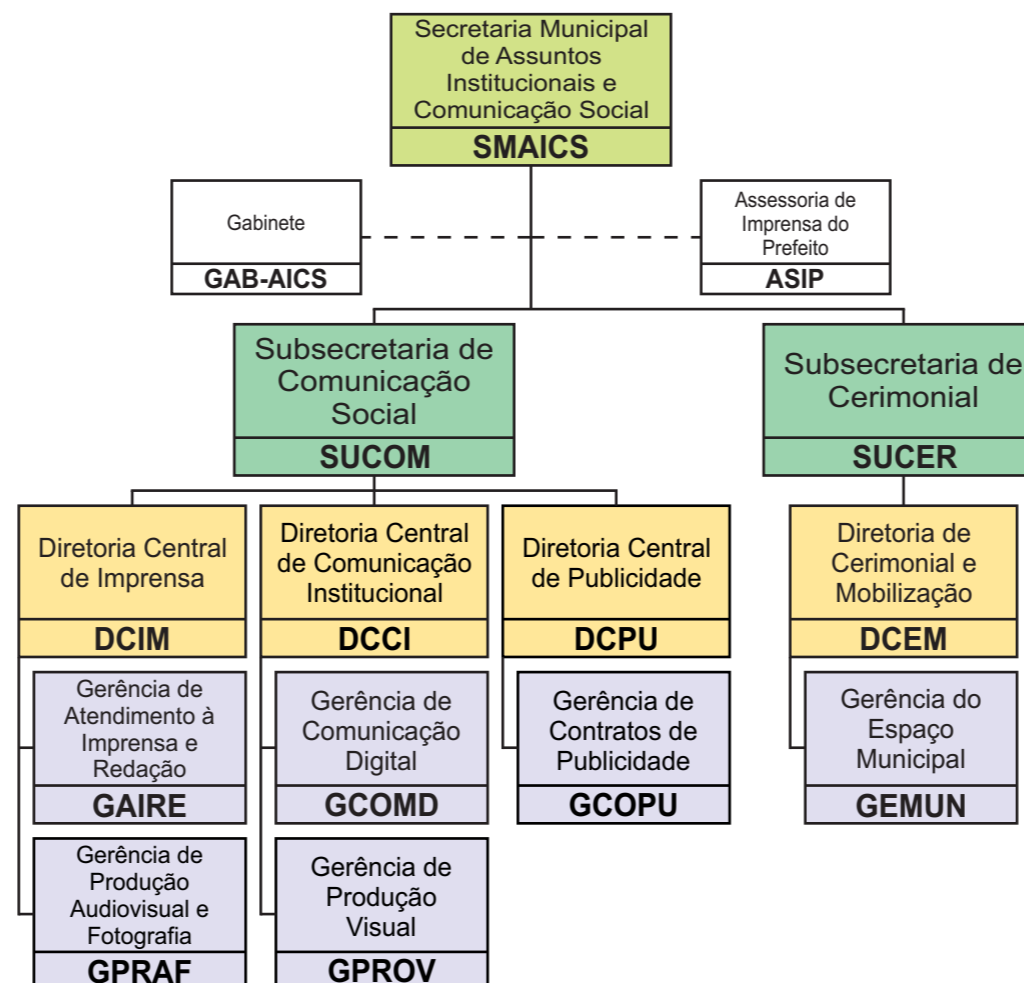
Secretaria Municipal de Assuntos Institucionais e Comunicação Social
SMAICS

Gabinete
GAB-AICS

Assessoria de Imprensa do Prefeito
ASIP

Subsecretaria de Comunicação Social
SUCOM

Subsecretaria de Cerimonial
SUCER

Diretoria Central de Imprensa
DCIM

Diretoria Central de Comunicação Institucional
DCCI

Diretoria Central de Publicidade
DCPU

Diretoria de Cerimonial e Mobilização
DCEM

Gerência de Atendimento à Imprensa e Redação
GAIRE

Gerência de Comunicação Digital
GCOMD

Gerência de Contratos de Publicidade
GCOPU

Gerência do Espaço Municipal
GEMUN

Gerência de Produção Audiovisual e Fotografia
GPRAF

Gerência de Produção Visual
GPROV